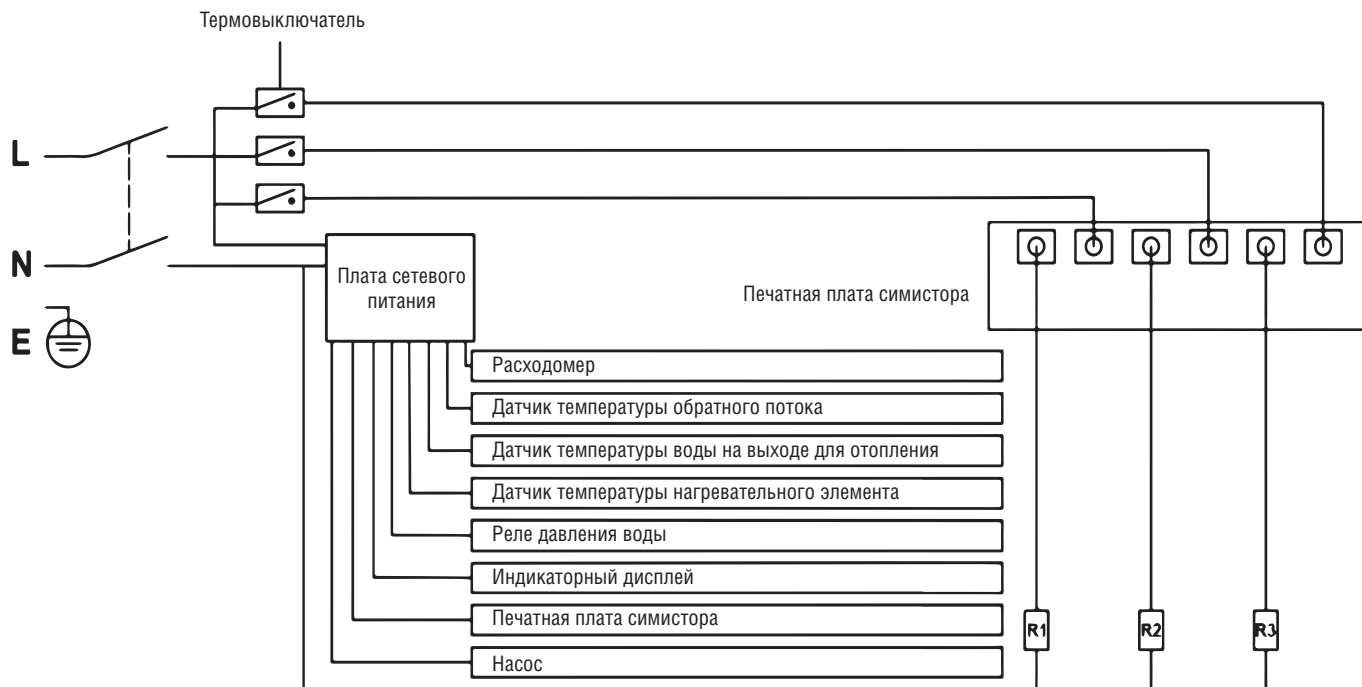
Термовыключатель

L

N

E

Плата сетевого питания

Печатная плата симистора

Расходомер

Датчик температуры обратного потока

Датчик температуры воды на выходе для отопления

Датчик температуры нагревательного элемента

Реле давления воды

Индикаторный дисплей

Печатная плата симистора

Насос

R1

R2

R3